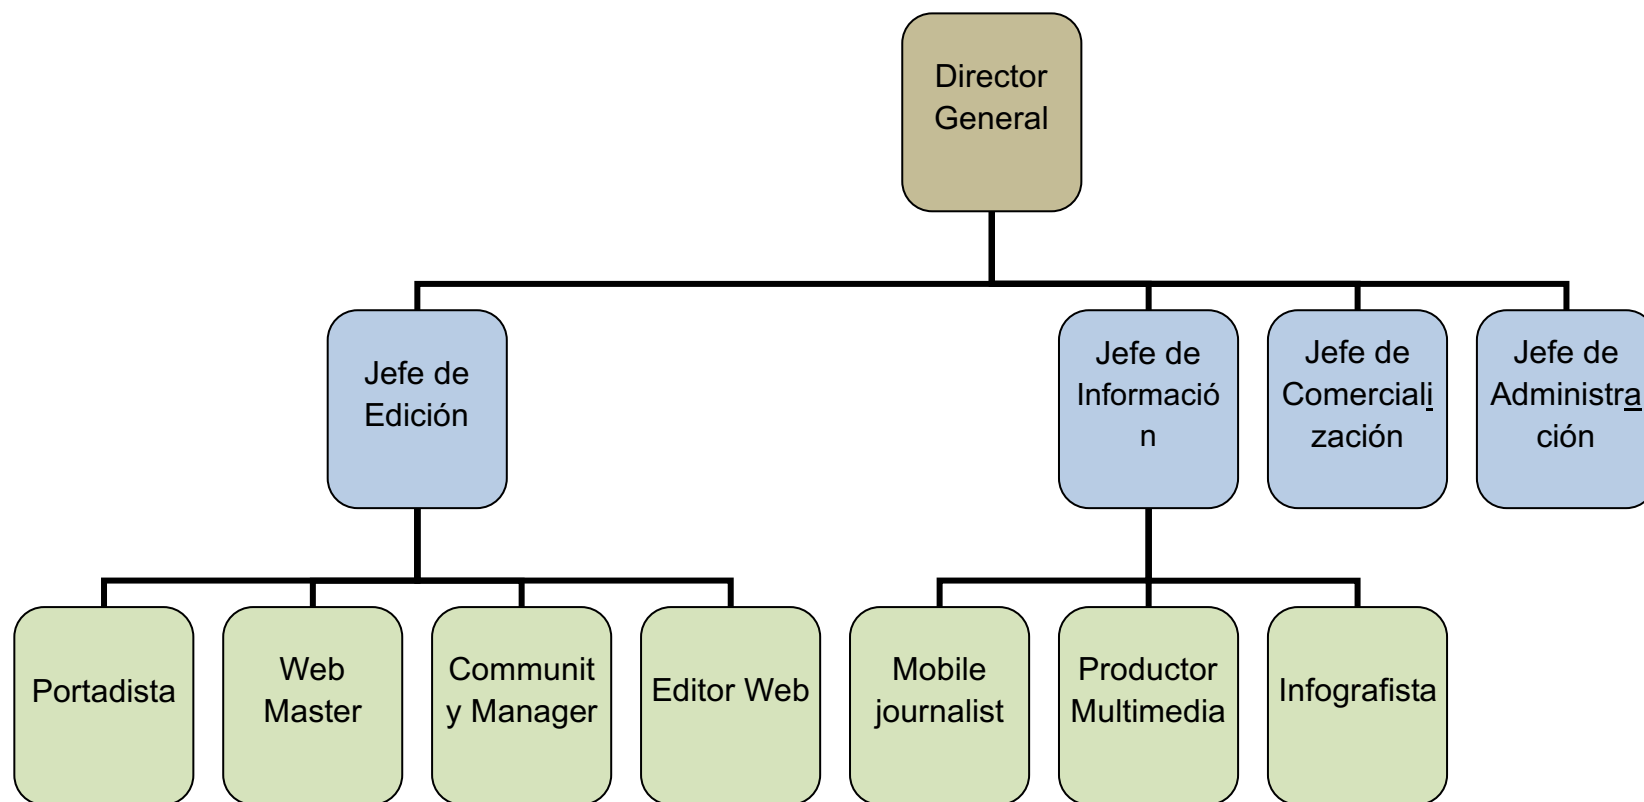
Director General

Jefe de Edición

Jefe de Información

Jefe de Comercialización

Jefe de Administración

Portadista

Web Master

Community Manager

Editor Web

Mobile journalist

Productor Multimedia

Infografista